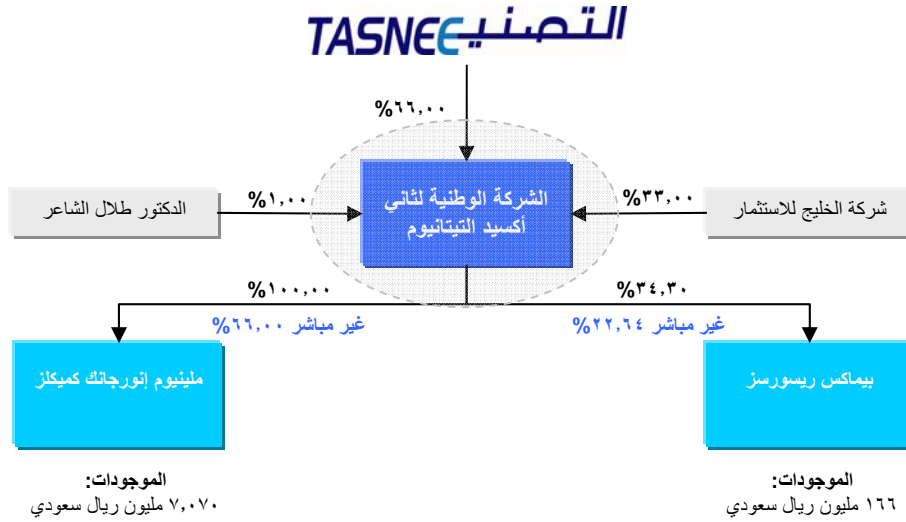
TASNEE التصنيع

%٦٦,٠٠

الدكتور طلال الشاعر

%١,٠٠

الشركة الوطنية لثاني أكسيد التيتانيوم

%٣٣,٠٠

شركة الخليج للاستثمار

%١٠٠,٠٠

غير مباشر %٦٦,٠٠

%٣٤,٣٠

غير مباشر %٢٢,٦٤

ملينيوم إنورجانك كميكلز

بيماكس ريسورسز

الموجودات:
٧,٠٧٠ مليون ريال سعودي

الموجودات:
١٦٦ مليون ريال سعودي